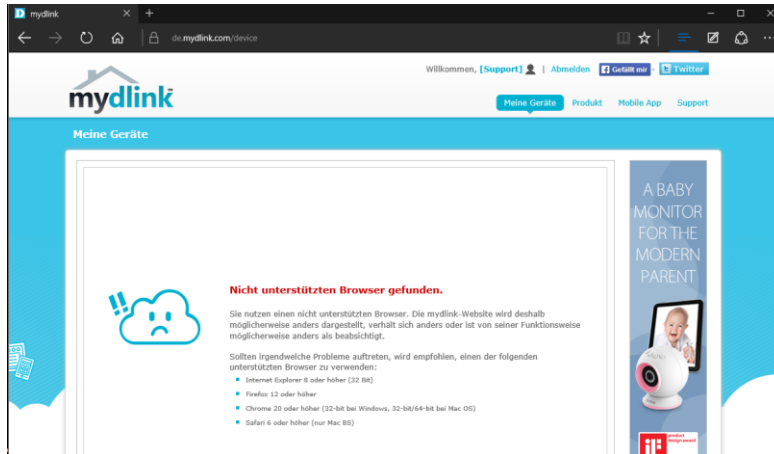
mydlink

de.mydlink.com/device

Willkommen, [Support] | Abmelden Gefällt mir Twitter

mydlink

Meine Geräte Produkt Mobile App Support

Meine Geräte

Nicht unterstützten Browser gefunden.

Sie nutzen einen nicht unterstützten Browser. Die mydlink-Website wird deshalb möglicherweise anders dargestellt, verhält sich anders oder ist von seiner Funktionsweise möglicherweise anders als beabsichtigt.

Sollten irgendwelche Probleme auftreten, wird empfohlen, einen der folgenden unterstützten Browser zu verwenden:

- Internet Explorer 8 oder höher (32 Bit)
- Firefox 12 oder höher
- Chrome 20 oder höher (32-bit bei Windows, 32-bit/64-bit bei Mac OS)
- Safari 6 oder höher (nur Mac OS)

A BABY MONITOR FOR THE MODERN PARENT

product design award